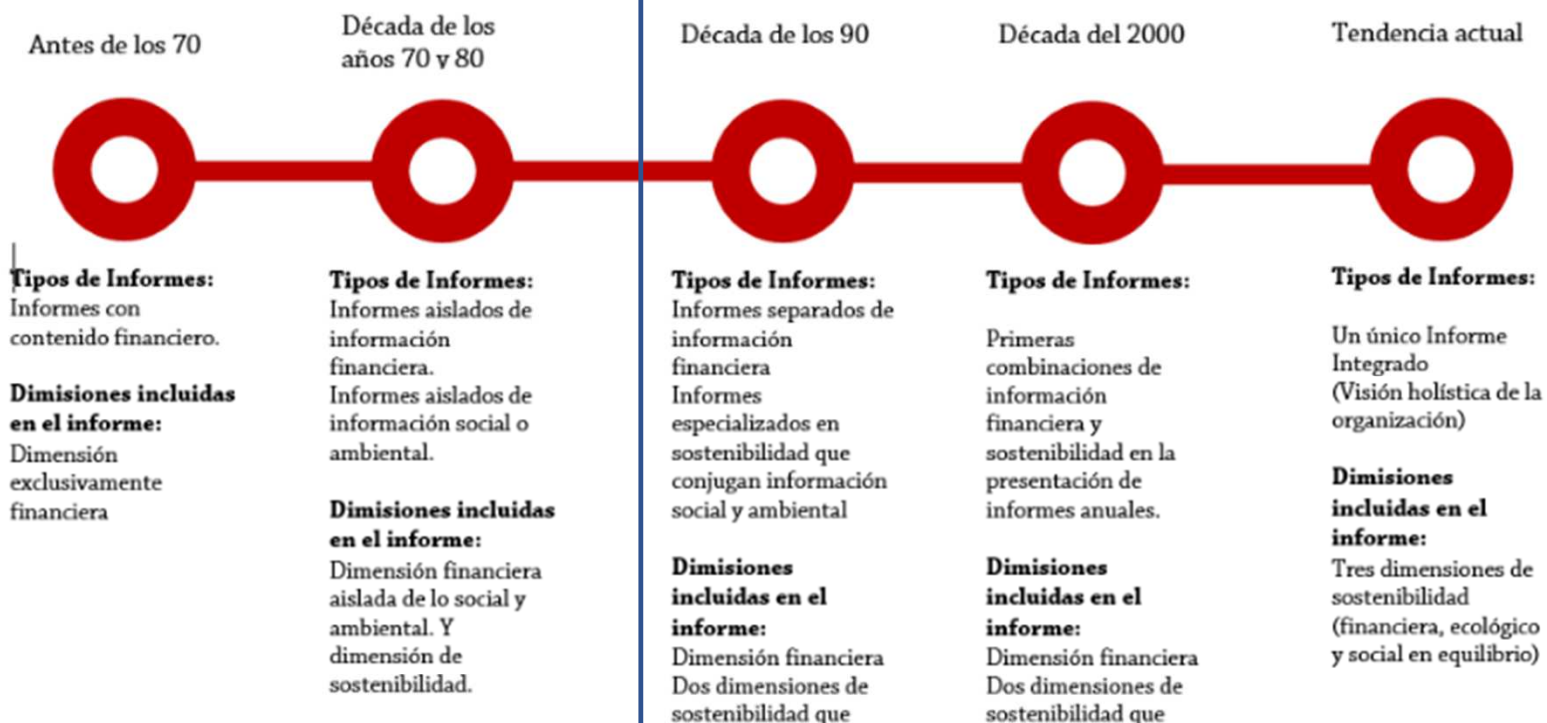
Antes de los 70

Década de los años 70 y 80

Década de los 90

Década del 2000

Tendencia actual

**Tipos de Informes:**
Informes con contenido financiero.

**Dimisiones incluidas en el informe:**
Dimensión exclusivamente financiera

**Tipos de Informes:**
Informes aislados de información financiera.
Informes aislados de información social o ambiental.

**Dimisiones incluidas en el informe:**
Dimensión financiera aislada de lo social y ambiental. Y dimensión de sostenibilidad.

**Tipos de Informes:**
Informes separados de información financiera
Informes especializados en sostenibilidad que conjugan información social y ambiental

**Dimisiones incluidas en el informe:**
Dimensión financiera
Dos dimensiones de sostenibilidad que

**Tipos de Informes:**

Primeras combinaciones de información financiera y sostenibilidad en la presentación de informes anuales.

**Dimisiones incluidas en el informe:**
Dimensión financiera
Dos dimensiones de sostenibilidad que

**Tipos de Informes:**

Un único Informe Integrado
(Visión holística de la organización)

**Dimisiones incluidas en el informe:**
Tres dimensiones de sostenibilidad
(financiera, ecológico y social en equilibrio)